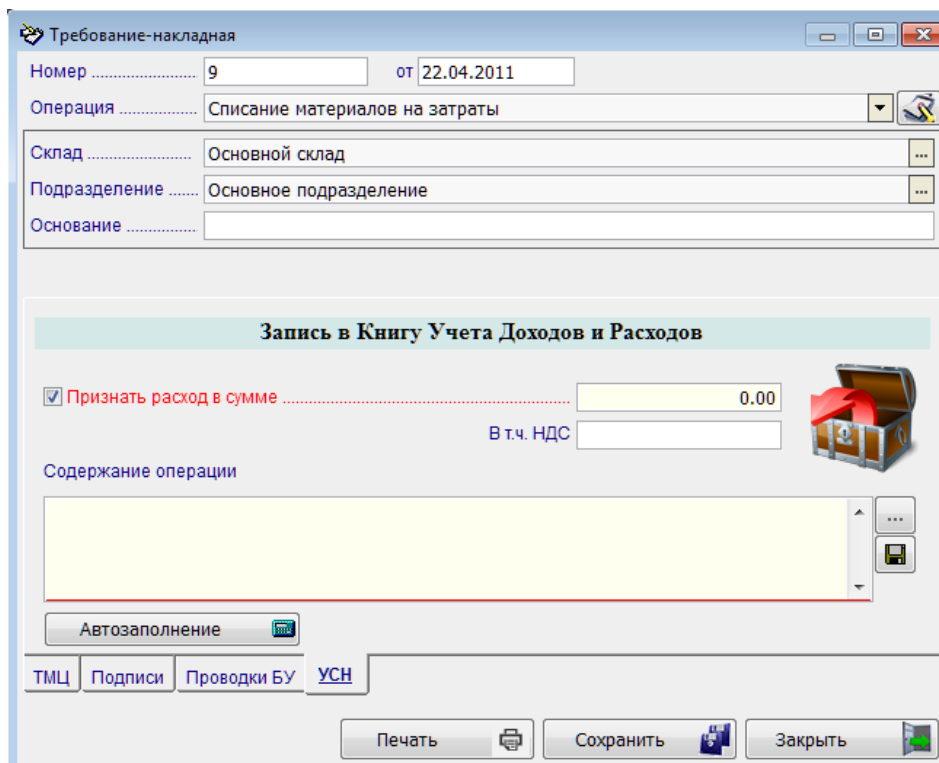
Требование-накладная

Номер ..................... 9 от 22.04.2011

Операция .................. Списание материалов на затраты

Склад ....................... Основной склад ...

Подразделение ....... Основное подразделение ...

Основание ................

Запись в Книгу Учета Доходов и Расходов

Признать расход в сумме ................................................................ 0.00

В т.ч. НДС

Содержание операции

...

Автозаполнение

ТМЦ Подписи Проводки БУ УСН

Печать Сохранить Закрыть